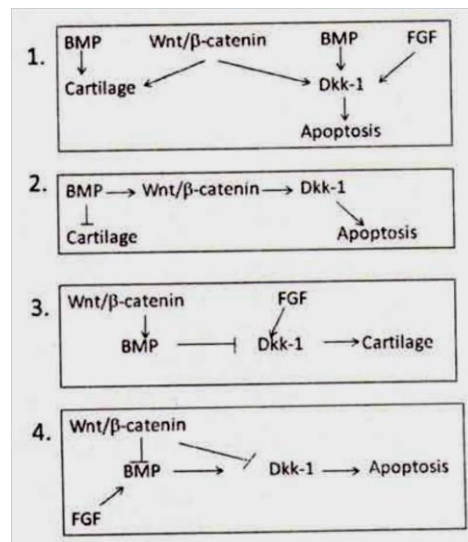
1.
BMP
Cartilage
Wnt/$\beta$-catenin
BMP
FGF
Dkk-1
Apoptosis

2.
BMP
Wnt/$\beta$-catenin
Dkk-1
Cartilage
Apoptosis

3.
Wnt/$\beta$-catenin
FGF
BMP
Dkk-1
Cartilage

4.
Wnt/$\beta$-catenin
BMP
Dkk-1
Apoptosis
FGF